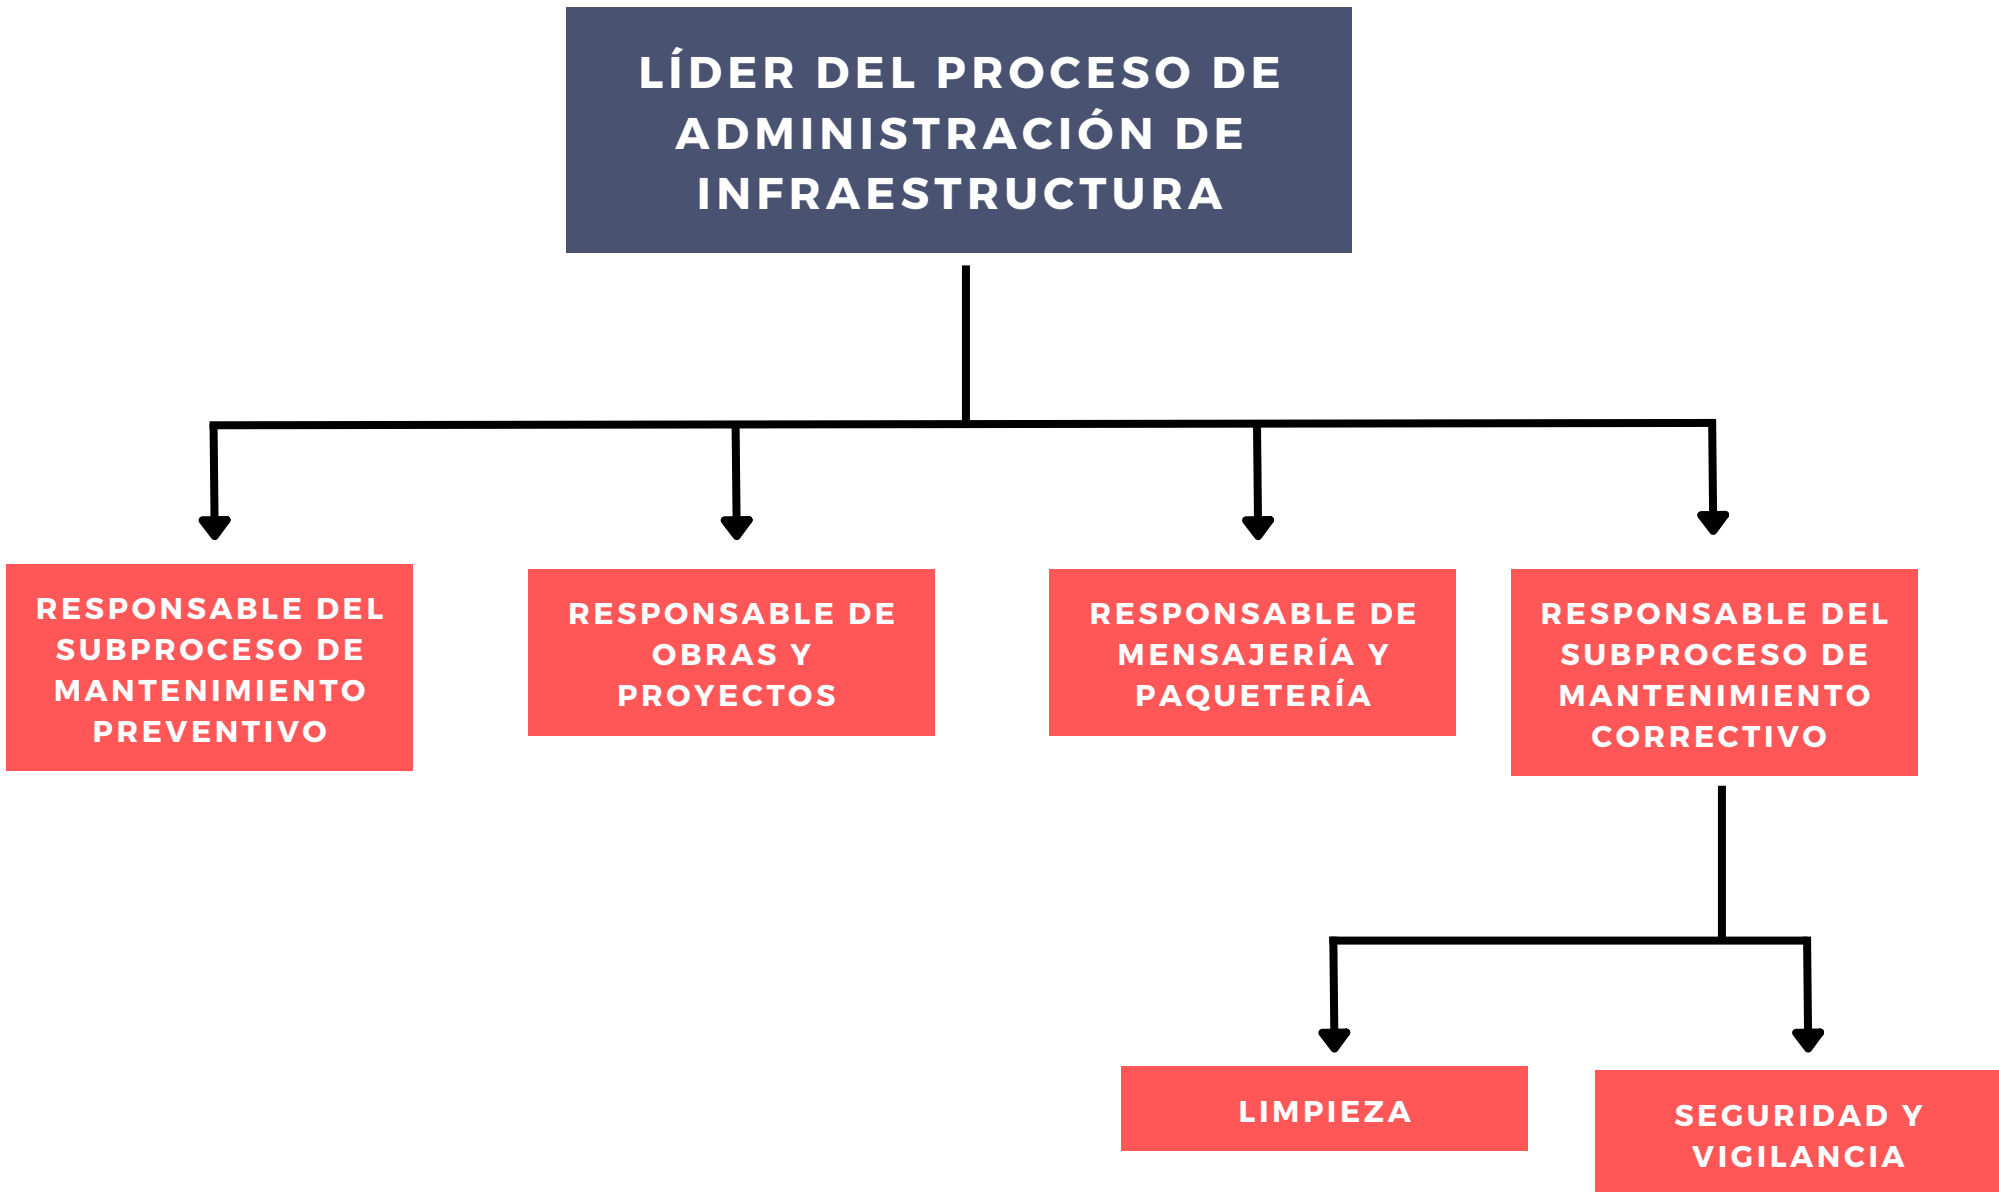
LÍDER DEL PROCESO DE ADMINISTRACIÓN DE INFRAESTRUCTURA

RESPONSABLE DEL SUBPROCESO DE MANTENIMIENTO PREVENTIVO

RESPONSABLE DE OBRAS Y PROYECTOS

RESPONSABLE DE MENSAJERÍA Y PAQUETERÍA

RESPONSABLE DEL SUBPROCESO DE MANTENIMIENTO CORRECTIVO

LIMPIEZA

SEGURIDAD Y VIGILANCIA